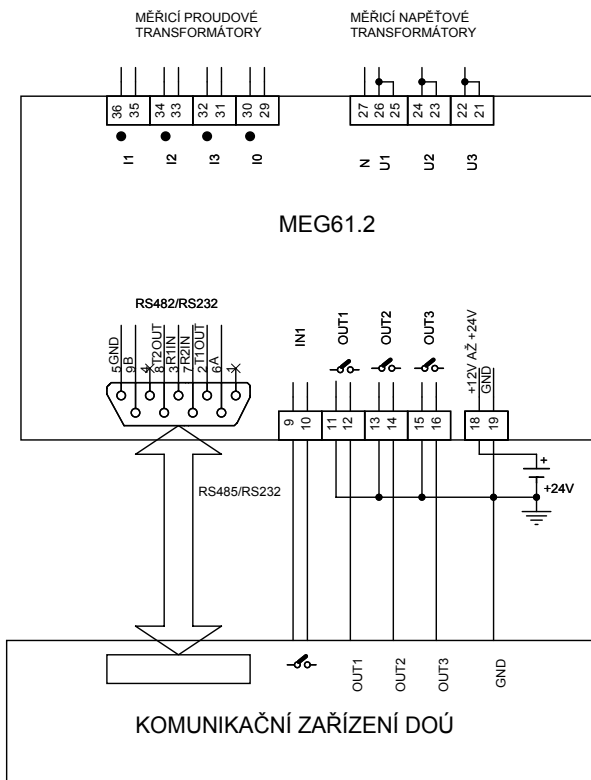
MĚŘICÍ PROUDOVÉ TRANSFORMÁTORY

MĚŘICÍ NAPĚŤOVÉ TRANSFORMÁTORY

36 35 34 33 32 31 30 29

27 26 25 24 23 22 21

I1 I2 I3 I0

N U1 U2 U3

MEG61.2

RS482/RS232

5GND 9B 4 8T2OUT 3R1IN 7R2IN 2T1OUT 6A 1

IN1 OUT1 OUT2 OUT3 +12V AŽ +24V GND

9 10 11 12 13 14 15 16 18 19

+

+24V

RS485/RS232

OUT1 OUT2 OUT3 GND

KOMUNIKAČNÍ ZAŘÍZENÍ DOÚ